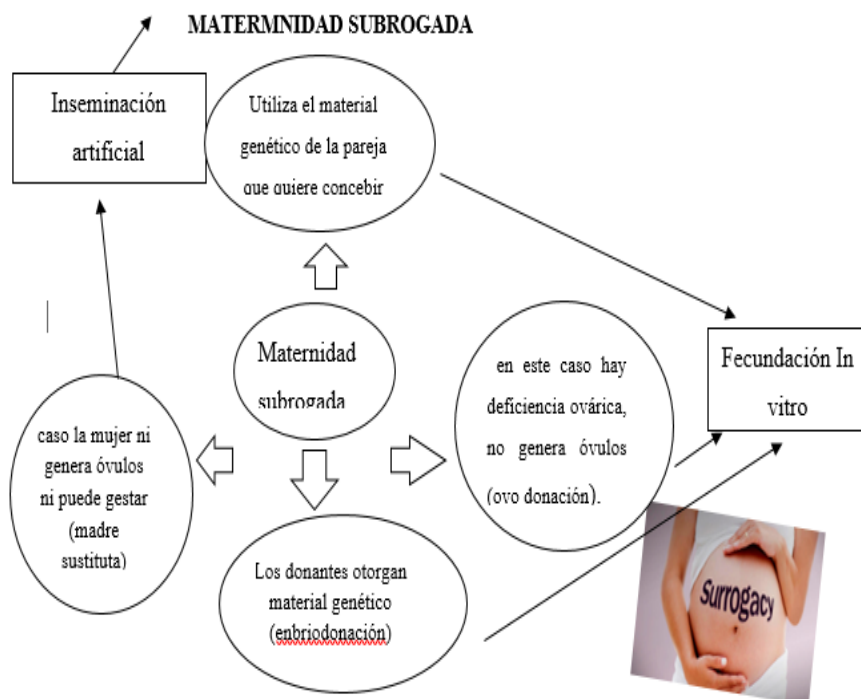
MATERMNIDAD SUBROGADA

Inseminación artificial

Utiliza el material genético de la pareja que quiere concebir

Maternidad subrogada

en este caso hay deficiencia ovárica, no genera óvulos (ovo donación).

Fecundación In vitro

caso la mujer ni genera óvulos ni puede gestar (madre sustituta)

Los donantes otorgan material genético (enbriodonación)

Surrogacy